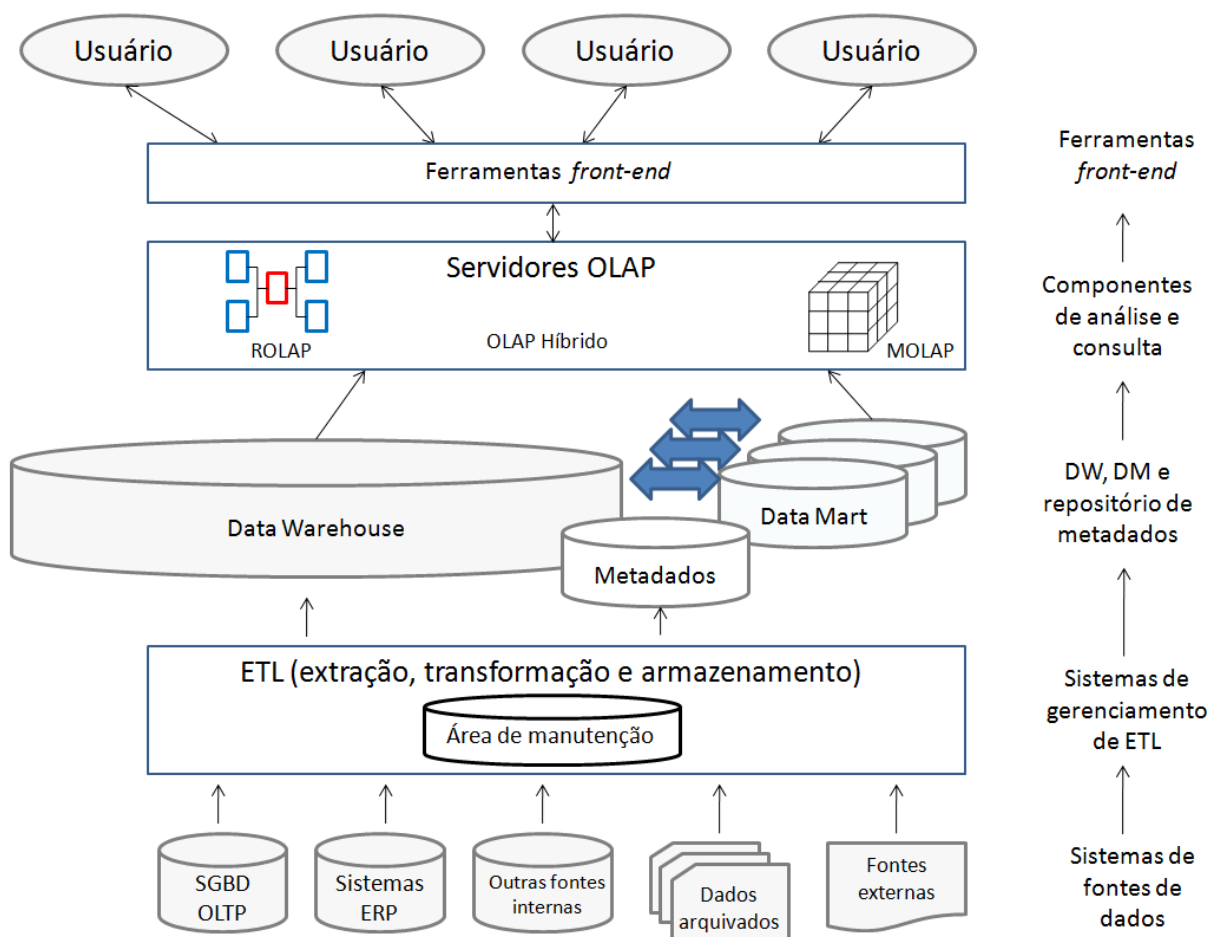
Usuário Usuário Usuário Usuário

Ferramentas *front-end*

Servidores OLAP

ROLAP

OLAP Híbrido

MOLAP

Data Warehouse

Data Mart

Metadados

ETL (extração, transformação e armazenamento)

Área de manutenção

SGBD OLTP

Sistemas ERP

Outras fontes internas

Dados arquivados

Fontes externas

Ferramentas *front-end*

Componentes de análise e consulta

DW, DM e repositório de metadados

Sistemas de gerenciamento de ETL

Sistemas de fontes de dados